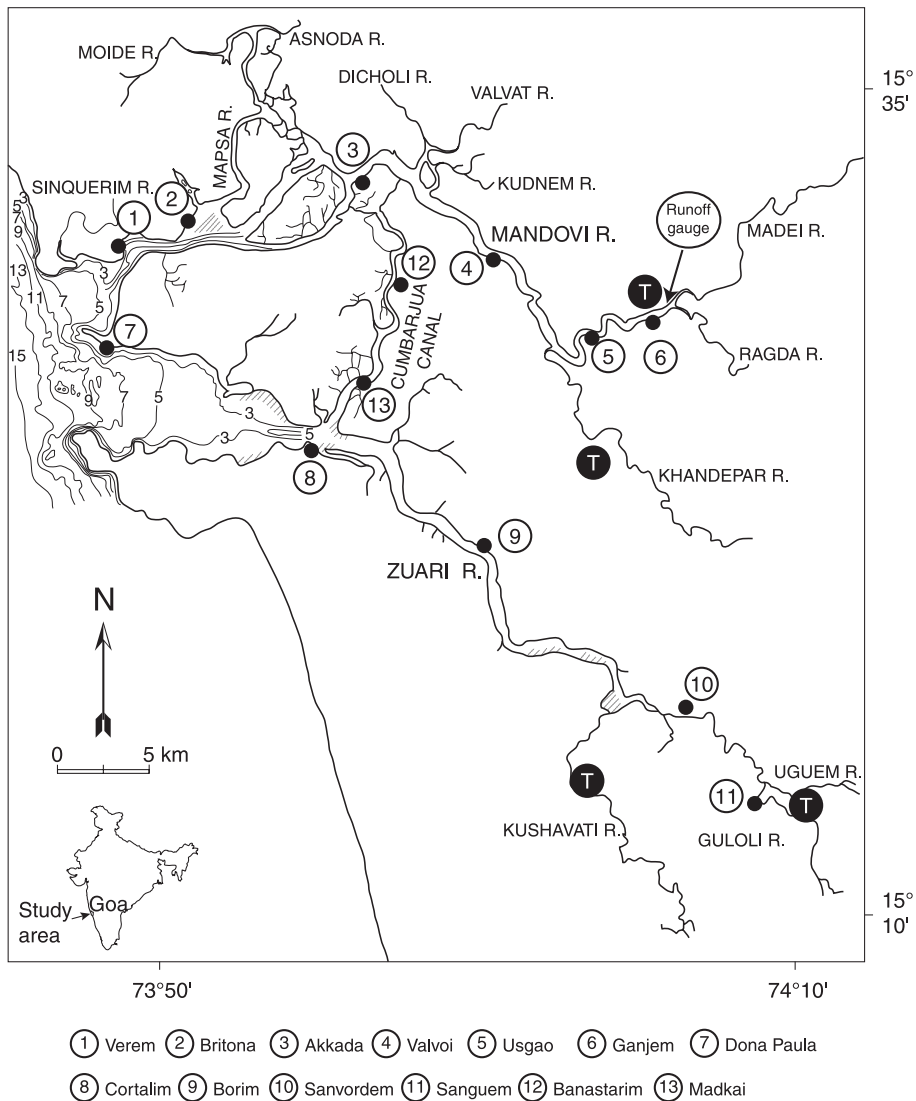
MOIDE R.
ASNODA R.
DICHOLI R.
VALVAT R.
15° 35'
MAPSA R.
3
SINQUERIM R.
2
1
KUDNEM R.
Runoff gauge
MADEI R.
MANDOVI R.
4
12
T
3
5
9
13
11
7
3
5
7
CUMBARJUA CANAL
5
6
RAGDA R.
15
9
7
5
13
3
3
5
8
T
KHANDEPAR R.
9
ZUARI R.
N
10
0
5 km
T
UGUEM R.
11
T
KUSHAVATI R.
GULOLI R.
Goa
Study area
15° 10'
73°50'
74°10'

1 Verem 2 Britona 3 Akkada 4 Valvoi 5 Usgao 6 Ganjem 7 Dona Paula
8 Cortalim 9 Borim 10 Sanvordem 11 Sanguem 12 Banastarim 13 Madkai